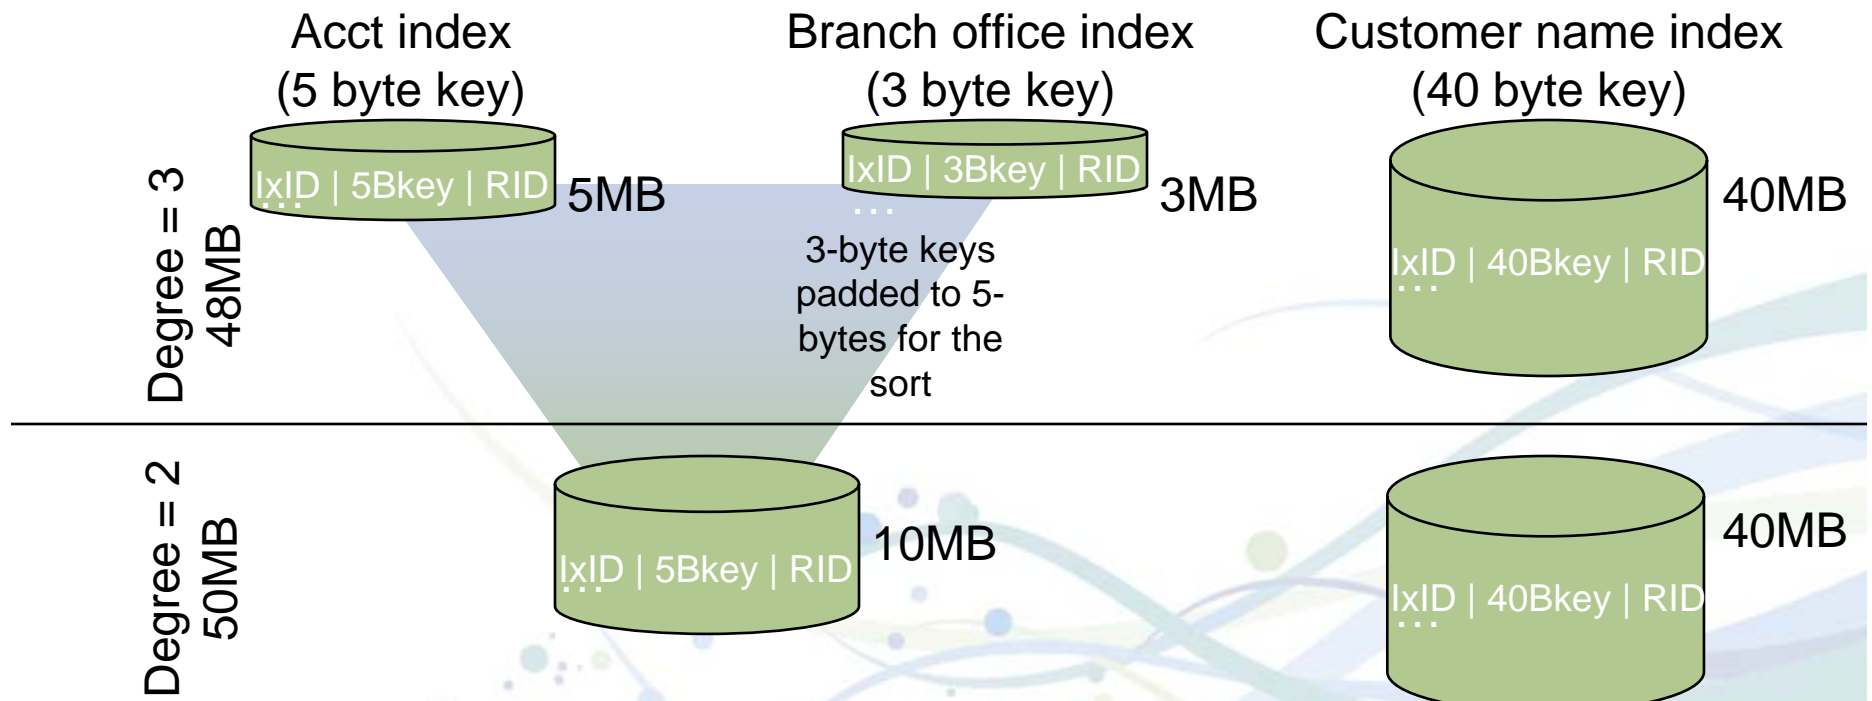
Acct index (5 byte key)

Branch office index (3 byte key)

Customer name index (40 byte key)

Degree = 3 48MB

IxID | 5Bkey | RID
…

5MB

IxID | 3Bkey | RID
…

3MB

3-byte keys padded to 5-bytes for the sort

IxID | 40Bkey | RID
…

40MB

Degree = 2 50MB

IxID | 5Bkey | RID
…

10MB

IxID | 40Bkey | RID
…

40MB